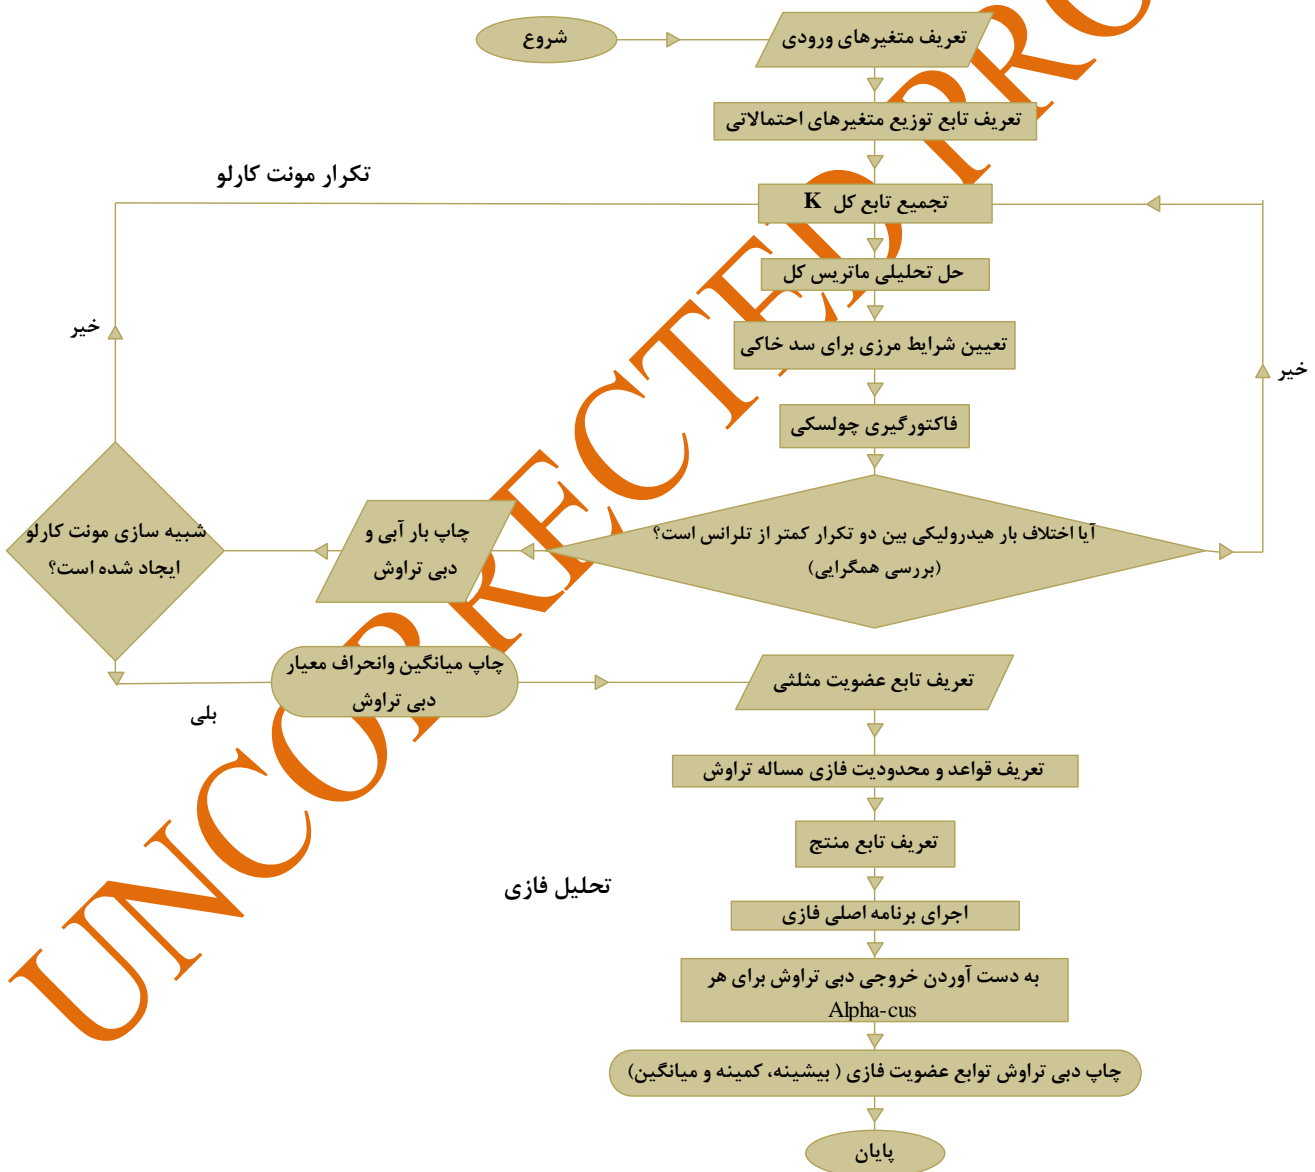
شروع

تعریف متغیرهای ورودی

تعریف تابع توزیع متغیرهای احتمالاتی

تکرار مونت کارلو

تجمیع تابع کل K

حل تحلیلی ماتریس کل

تعیین شرایط مرزی برای سد خاکی

فاکتورگیری چولسکی

خیر

خیر

آیا اختلاف بار هیدرولیکی بین دو تکرار کمتر از تلرانس است؟ (بررسی همگرایی)

چاپ بار آبی و دبی تراوش

شبیه سازی مونت کارلو ایجاد شده است؟

چاپ میانگین وانحراف معیار دبی تراوش

بلی

تعریف تابع عضویت مثلثی

تعریف قواعد و محدودیت فازی مساله تراوش

تعریف تابع منتج

تحلیل فازی

اجرای برنامه اصلی فازی

به دست آوردن خروجی دبی تراوش برای هر Alpha-cus

چاپ دبی تراوش توابع عضویت فازی ( بیشینه، کمینه و میانگین)

پایان

UNCORRECTED PROOF